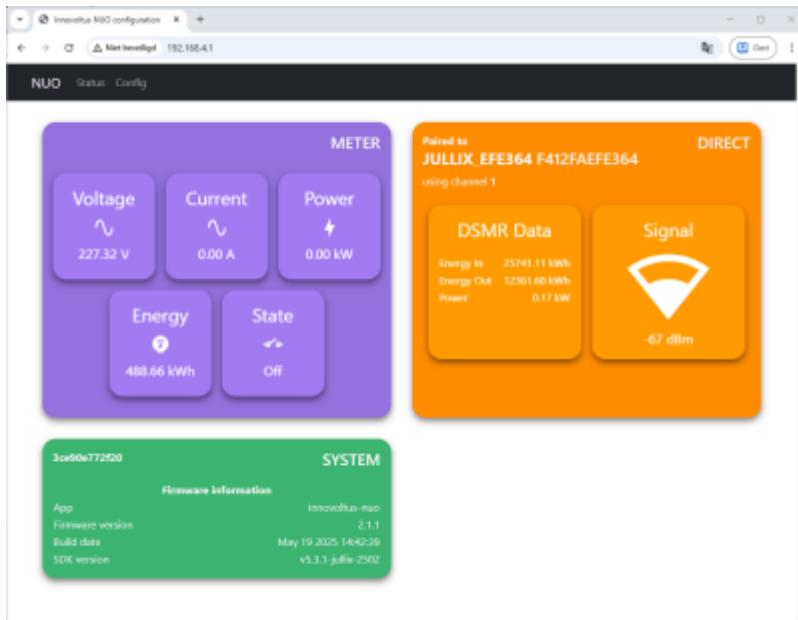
Innovoltus NUO configuration ×
+
Niet beveiligd 192.168.4.1
Gast

NUO Status Config

METER

Voltage
227.32 V

Current
0.00 A

Power
0.00 kW

Energy
488.66 kWh

State
Off

Paired to
JULLIX_EFE364 F412FAEFE364
using channel 1

DIRECT

DSMR Data
Energy In 25741.11 kWh
Energy Out 12361.60 kWh
Power 0.17 kW

Signal
-67 dBm

3ce90e772f20

SYSTEM

Firmware information
App innovoltus-nuo
Firmware version 2.1.1
Build date May 19 2025 14:42:39
SDK version v5.3.1-jullix-2502